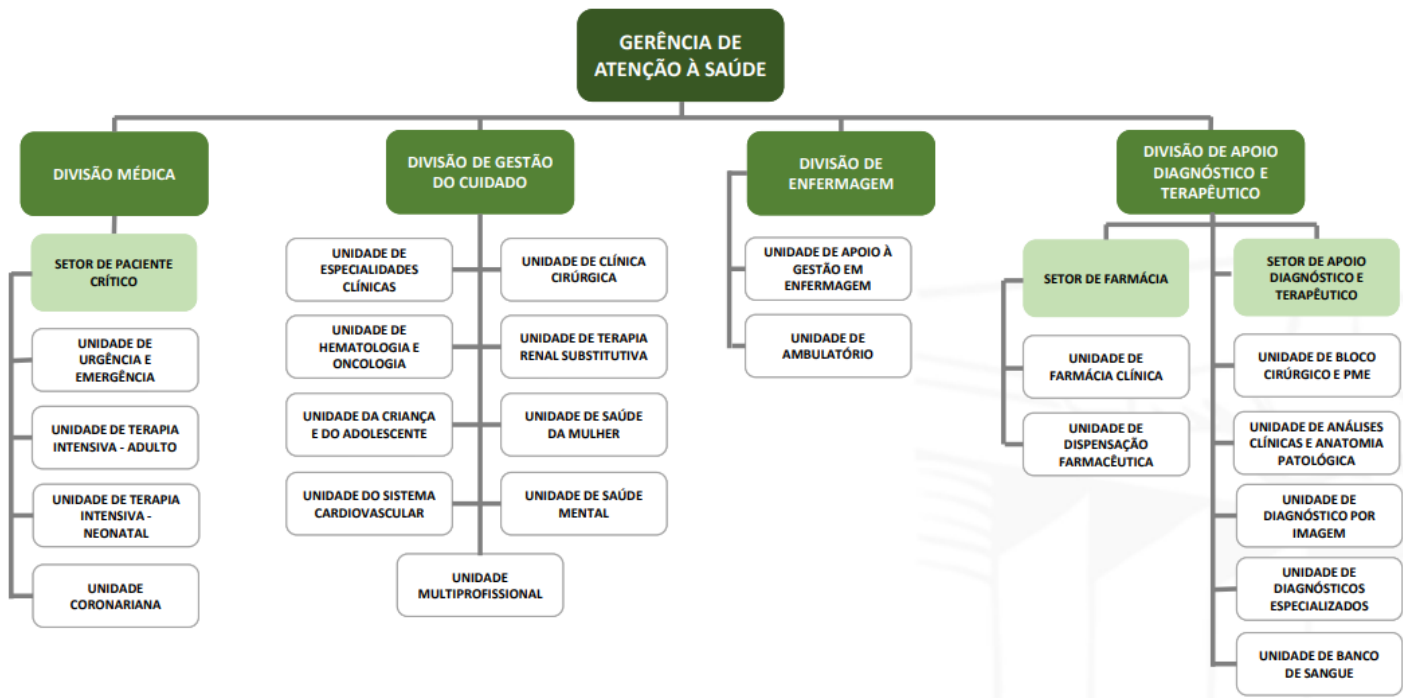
GERÊNCIA DE ATENÇÃO À SAÚDE

DIVISÃO MÉDICA

SETOR DE PACIENTE CRÍTICO

UNIDADE DE URGÊNCIA E EMERGÊNCIA

UNIDADE DE TERAPIA INTENSIVA - ADULTO

UNIDADE DE TERAPIA INTENSIVA - NEONATAL

UNIDADE CORONARIANA

DIVISÃO DE GESTÃO DO CUIDADO

UNIDADE DE ESPECIALIDADES CLÍNICAS

UNIDADE DE CLÍNICA CIRÚRGICA

UNIDADE DE HEMATOLOGIA E ONCOLOGIA

UNIDADE DE TERAPIA RENAL SUBSTITUTIVA

UNIDADE DA CRIANÇA E DO ADOLESCENTE

UNIDADE DE SAÚDE DA MULHER

UNIDADE DO SISTEMA CARDIOVASCULAR

UNIDADE DE SAÚDE MENTAL

UNIDADE MULTIPROFISSIONAL

DIVISÃO DE ENFERMAGEM

UNIDADE DE APOIO À GESTÃO EM ENFERMAGEM

UNIDADE DE AMBULATÓRIO

DIVISÃO DE APOIO DIAGNÓSTICO E TERAPÊUTICO

SETOR DE FARMÁCIA

UNIDADE DE FARMÁCIA CLÍNICA

UNIDADE DE DISPENSAÇÃO FARMACÊUTICA

SETOR DE APOIO DIAGNÓSTICO E TERAPÊUTICO

UNIDADE DE BLOCO CIRÚRGICO E PME

UNIDADE DE ANÁLISES CLÍNICAS E ANATOMIA PATOLÓGICA

UNIDADE DE DIAGNÓSTICO POR IMAGEM

UNIDADE DE DIAGNÓSTICOS ESPECIALIZADOS

UNIDADE DE BANCO DE SANGUE